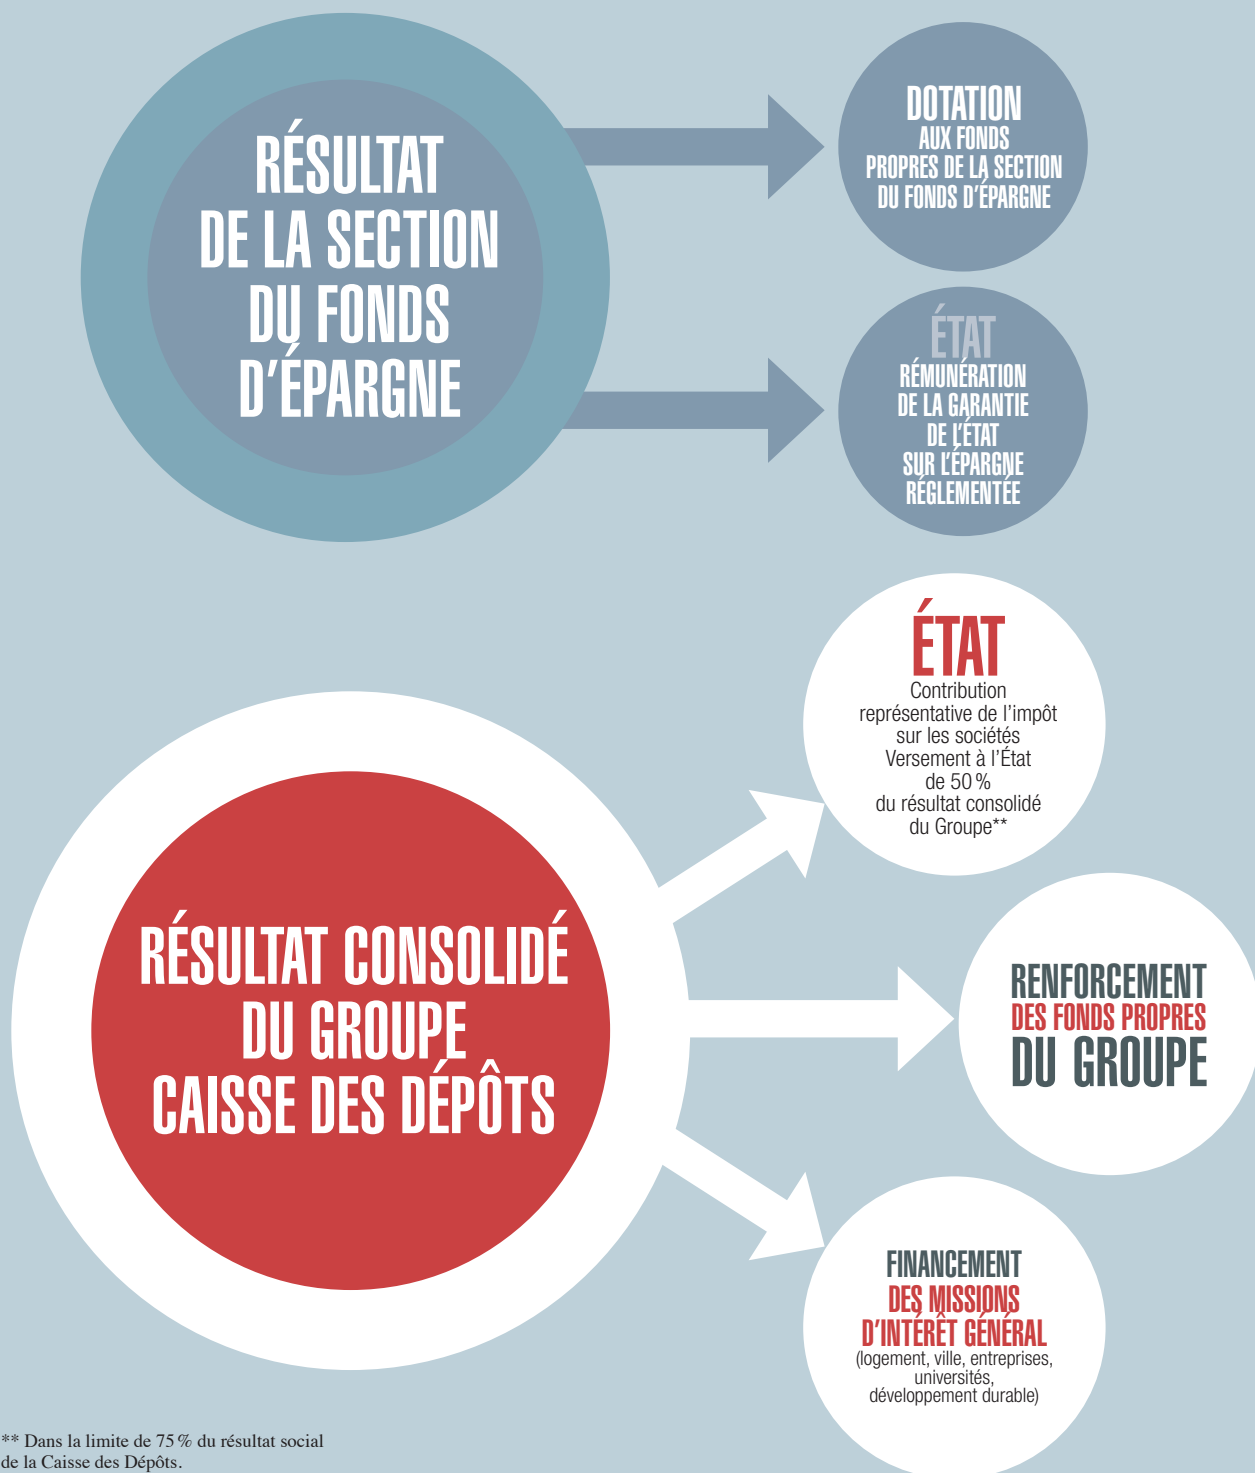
RÉSULTAT DE LA SECTION DU FONDS D'ÉPARGNE

DOTATION AUX FONDS PROPRES DE LA SECTION DU FONDS D'ÉPARGNE

ÉTAT
RÉMUNÉRATION DE LA GARANTIE DE L'ÉTAT SUR L'ÉPARGNE RÉGLEMENTÉE

ÉTAT
Contribution représentative de l'impôt sur les sociétés
Versement à l'État de 50 % du résultat consolidé du Groupe**

RÉSULTAT CONSOLIDÉ DU GROUPE CAISSE DES DÉPÔTS

RENFORCEMENT DES FONDS PROPRES DU GROUPE

FINANCEMENT DES MISSIONS D'INTÉRÊT GÉNÉRAL
(logement, ville, entreprises, universités, développement durable)

** Dans la limite de 75 % du résultat social de la Caisse des Dépôts.